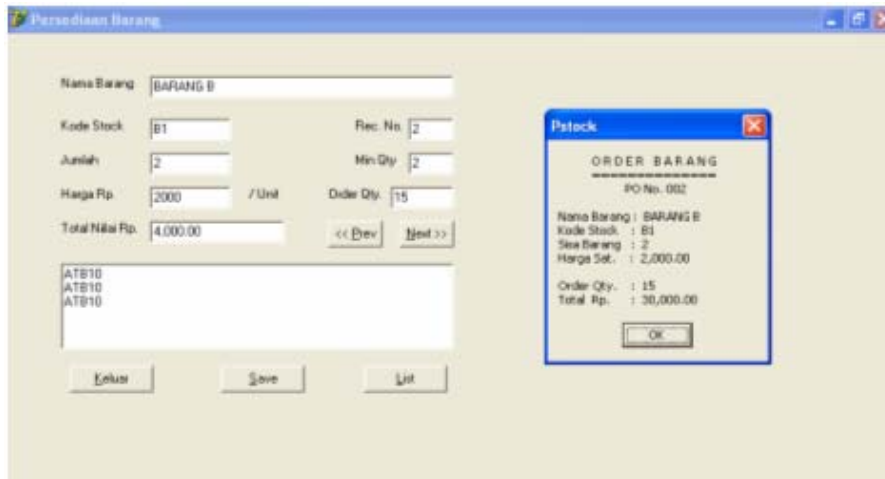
Persediaan Barang

Nama Barang BARANG B

Kode Stock B1

Rec. No. 2

Jumlah 2

Min Qty 2

Harga Rp. 2000 / Unit

Order Qty. 15

Total Nilai Rp. 4,000.00

<< Prev

Next >>

AT810
AT810
AT810

Keluar

Save

List

Pstock

ORDER BARANG
================
PO No. 002

Nama Barang : BARANG B
Kode Stock : B1
Sisa Barang : 2
Harga Sat. : 2,000.00

Order Qty. : 15
Total Rp. : 30,000.00

OK